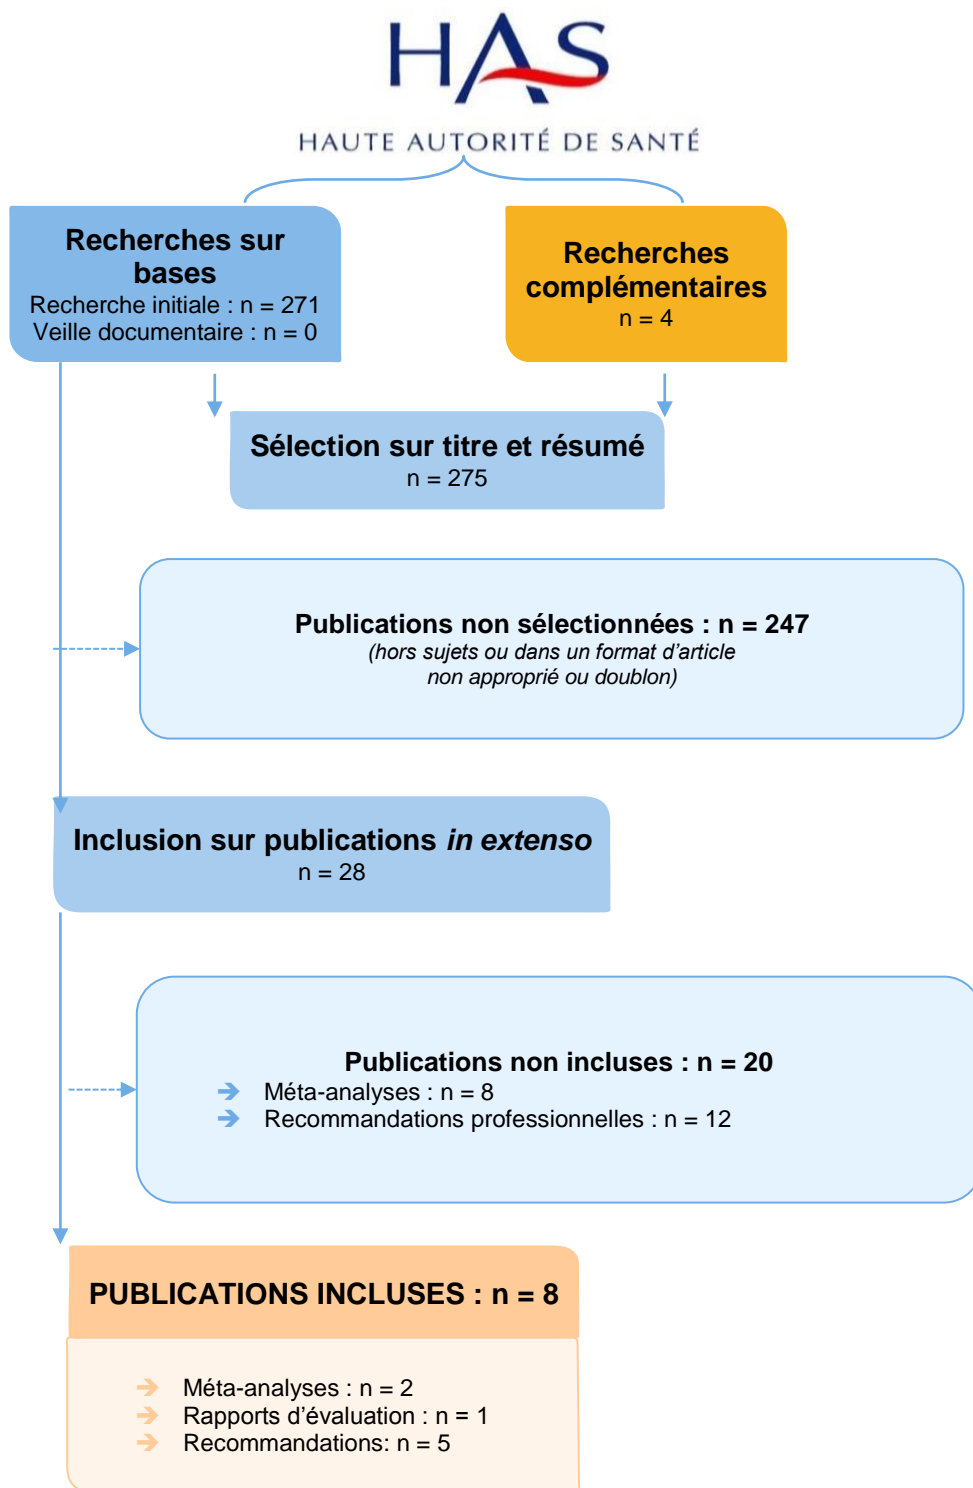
HAS

HAUTE AUTORITÉ DE SANTÉ

Recherches sur bases
Recherche initiale : n = 271
Veille documentaire : n = 0

Recherches complémentaires
n = 4

Sélection sur titre et résumé
n = 275

Publications non sélectionnées : n = 247
(hors sujets ou dans un format d'article non approprié ou doublon)

Inclusion sur publications *in extenso*
n = 28

Publications non incluses : n = 20
➔ Méta-analyses : n = 8
➔ Recommandations professionnelles : n = 12

PUBLICATIONS INCLUSES : n = 8

➔ Méta-analyses : n = 2
➔ Rapports d'évaluation : n = 1
➔ Recommandations: n = 5